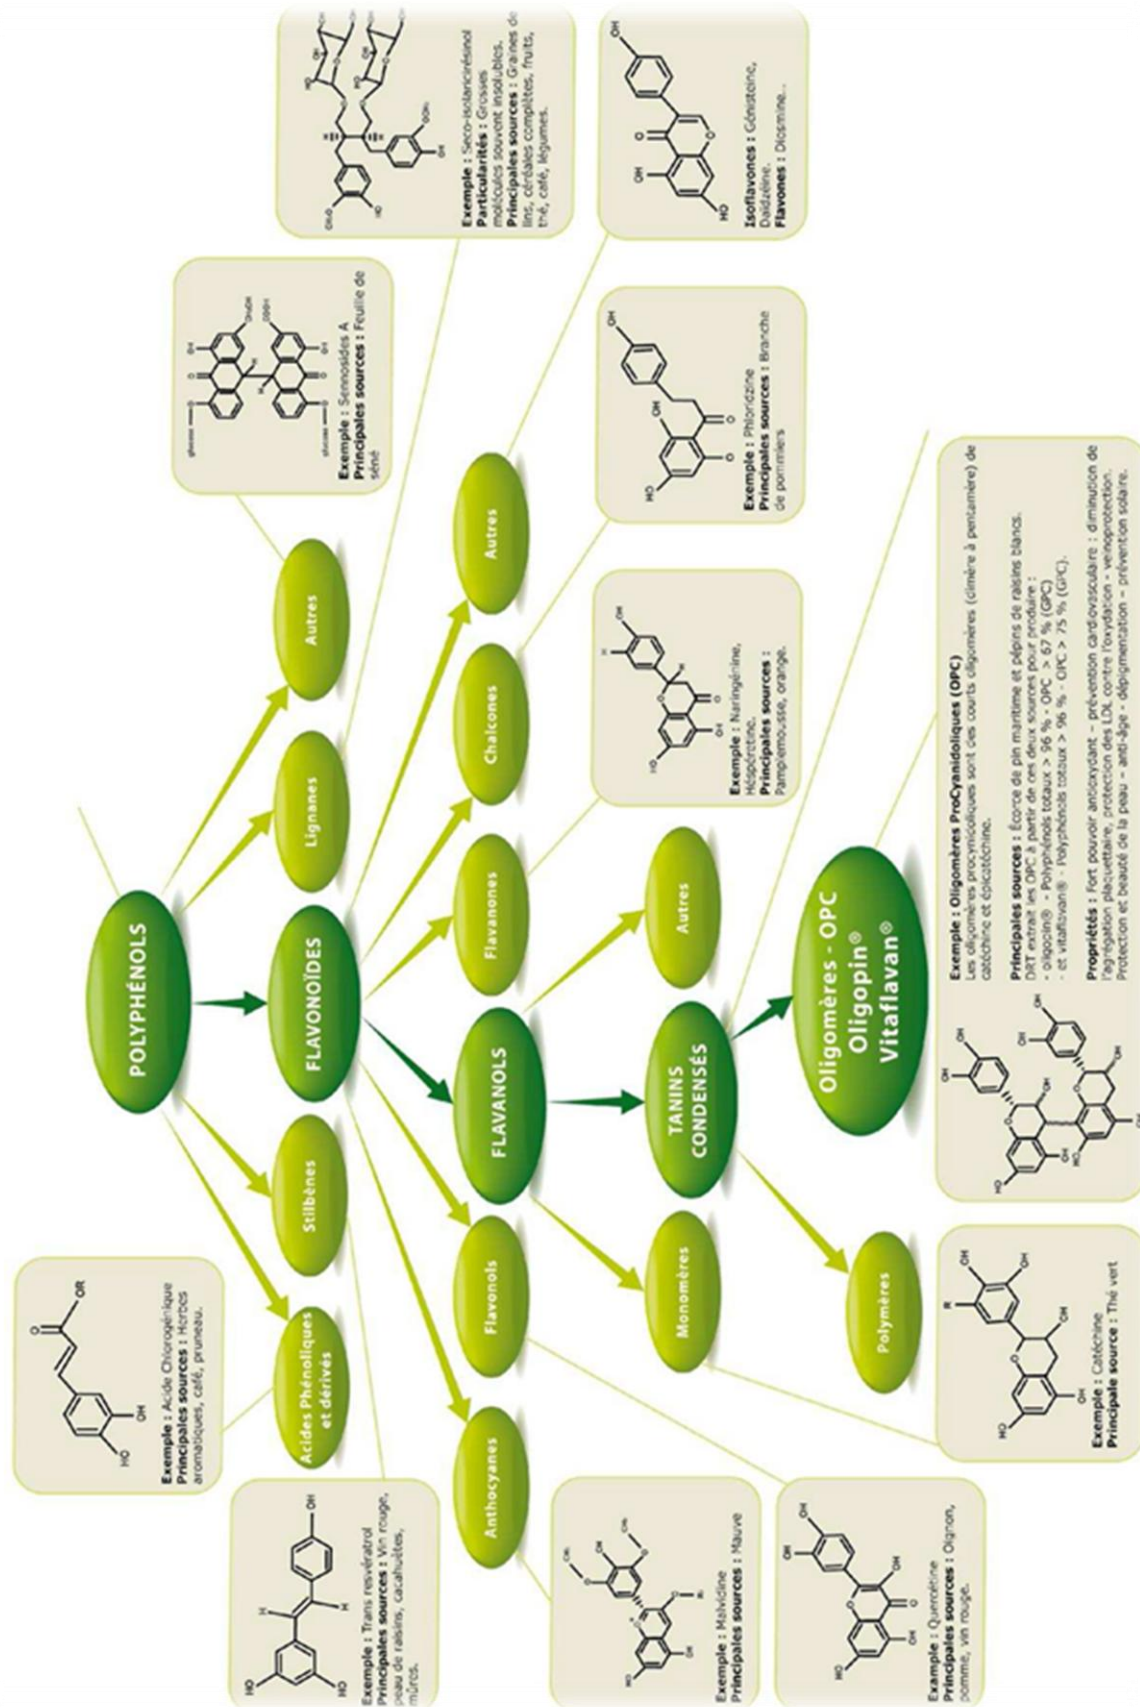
POLYPHÉNOLS

FLAVONOÏDES

Acides Phénoliques et dérivés

Stilbènes

Lignanes

Autres

FLAVANOLS

Flavonols

Flavanones

Chalcones

Autres

Anthocyanes

TANINS CONDENSÉS

Monomères

Autres

Polymères

Oligomères - OPC Oligopin® Vitaflavan®

Exemple : Acide Chlorogénique
Principales sources : Herbes aromatiques, café, pruneau.

Exemple : Trans resvératrol
Principales sources : Vin rouge, peau de raisins, cacahuètes, mûres.

Exemple : Sennosides A
Principales sources : Feuille de séné

Exemple : Seco-isolariciresinol
Particularités : Grosses molécules souvent insolubles.
Principales sources : Graines de lins, céréales complètes, fruits, thé, café, légumes.

Isoflavones : Génistéine, Daidzéine.
Flavones : Diosmine...

Exemple : Phloridzine
Principales sources : Branche de pommiers

Exemple : Naringénine, Hespérétine.
Principales sources : Pamplemousse, orange.

Exemple : Malvidine
Principales sources : Mauve

Exemple : Quercétine
Principales sources : Oignon, pomme, vin rouge.

Exemple : Catéchine
Principale source : Thé vert

Exemple : Oligomères ProCyanidoliques (OPC)
Les oligomères procyanidoliques sont ces courts oligomères (dimère à pentamère) de catéchine et épicatéchine.

Principales sources : Écorce de pin maritime et pépins de raisins blancs.
DRT extrait les OPC à partir de ces deux sources pour produire :
- oligopin® - Polyphénols totaux > 95 % - OPC > 67 % (GPC)
- et vitaflavan® - Polyphénols totaux > 96 % - OPC > 75 % (GPC).

Propriétés : Fort pouvoir antioxydant - prévention cardiovasculaire : diminution de l'agrégation plaquettaire, protection des LDL contre l'oxydation - veinoprotection. Protection et beauté de la peau - anti-âge - dépigmentation - prévention solaire.